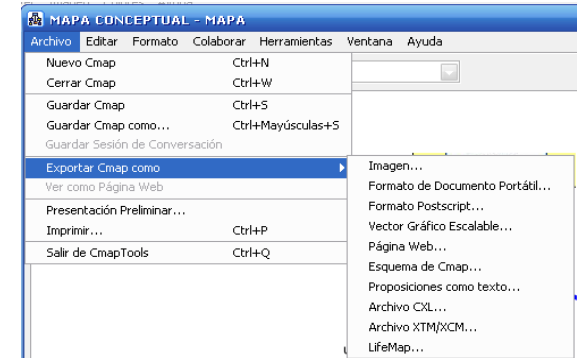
MAPA CONCEPTUAL - MAPA

Archivo Editar Formato Colaborar Herramientas Ventana Ayuda

Nuevo Cmap Ctrl+N
Cerrar Cmap Ctrl+W
Guardar Cmap Ctrl+S
Guardar Cmap como... Ctrl+Mayúsculas+S
Guardar Sesión de Conversación
Exportar Cmap como
Ver como Página Web
Presentación Preliminar...
Imprimir... Ctrl+P
Salir de CmapTools Ctrl+Q

Imagen...
Formato de Documento Portátil...
Formato Postscript...
Vector Gráfico Escalable...
Página Web...
Esquema de Cmap...
Proposiciones como texto...
Archivo CXL...
Archivo XTM/XCM...
LifeMap...